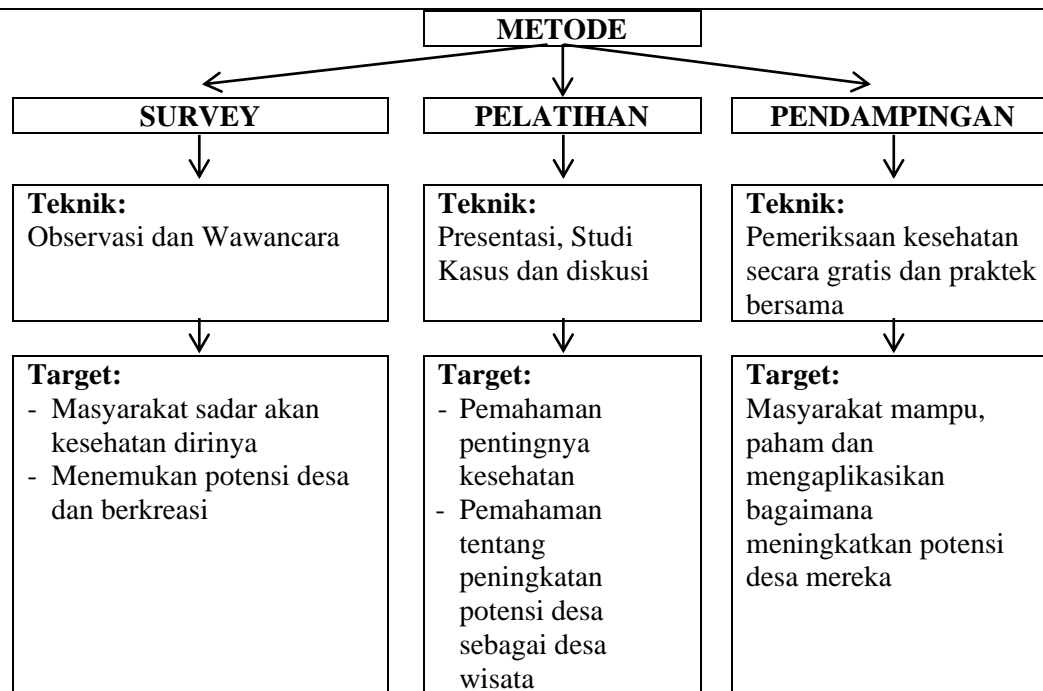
METODE

SURVEY

Teknik:
Observasi dan Wawancara

Target:
- Masyarakat sadar akan kesehatan dirinya
- Menemukan potensi desa dan berkreasi

PELATIHAN

Teknik:
Presentasi, Studi Kasus dan diskusi

Target:
- Pemahaman pentingnya kesehatan
- Pemahaman tentang peningkatan potensi desa sebagai desa wisata

PENDAMPINGAN

Teknik:
Pemeriksaan kesehatan secara gratis dan praktek bersama

Target:
Masyarakat mampu, paham dan mengaplikasikan bagaimana meningkatkan potensi desa mereka